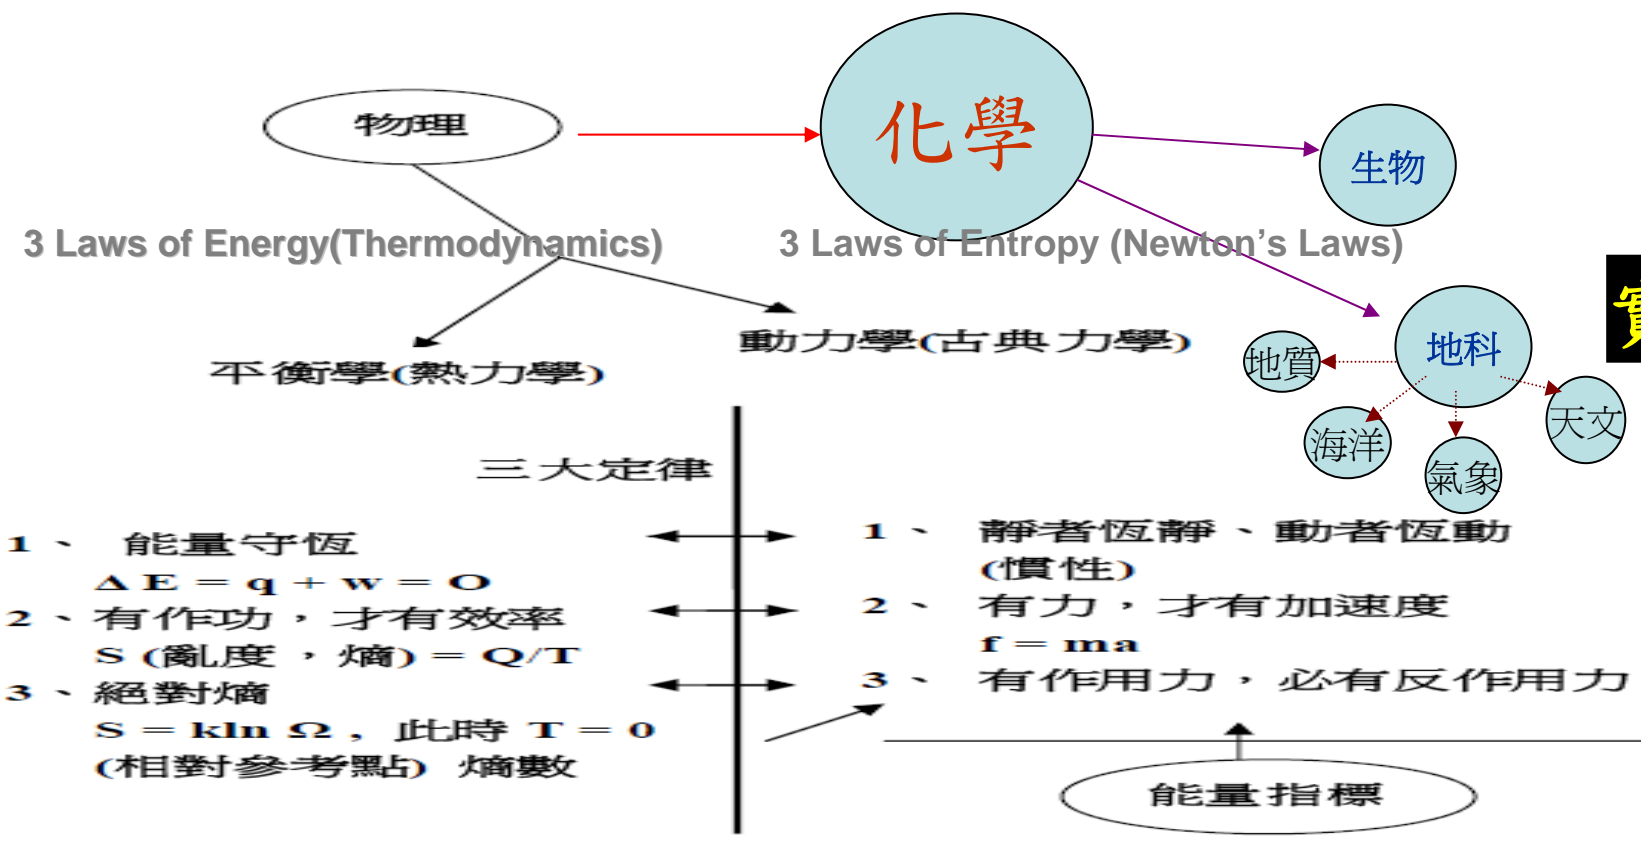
物理

化學

生物

3 Laws of Energy(Thermodynamics)

3 Laws of Entropy (Newton's Laws)

地科

地質

天文

海洋

氣象

實

動力學(古典力學)

平衡學(熱力學)

三大定律

1、 能量守恆
$\Delta E = q + w = O$

2、有作功，才有效率
S (亂度，熵) = Q/T

3、絕對熵
S = kln Ω， 此時 T = 0
(相對參考點) 熵數

1、 靜者恆靜、動者恆動
(慣性)

2、 有力，才有加速度
f = ma

3、 有作用力，必有反作用力

能量指標